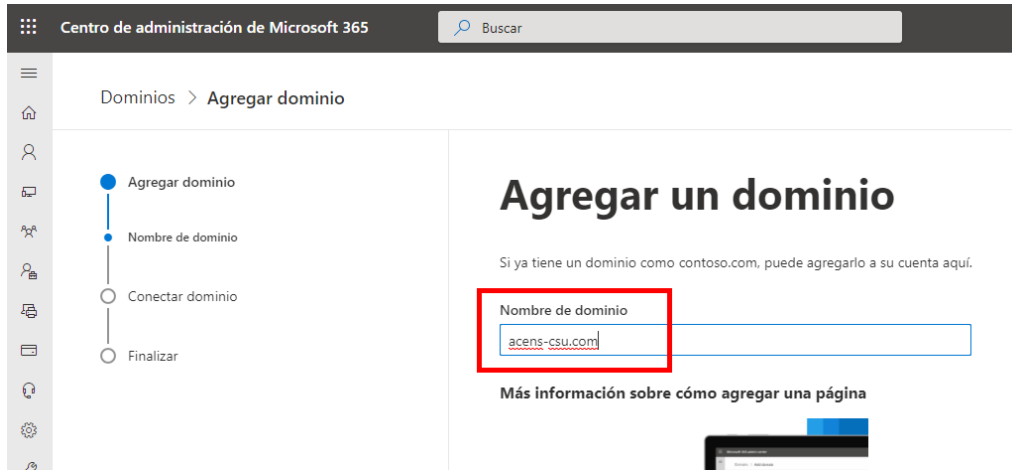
Centro de administración de Microsoft 365

Buscar

Dominios > Agregar dominio

Agregar dominio

Nombre de dominio

Conectar dominio

Finalizar

Agregar un dominio

Si ya tiene un dominio como contoso.com, puede agregarlo a su cuenta aquí.

Nombre de dominio

acens-csu.com

Más información sobre cómo agregar una página